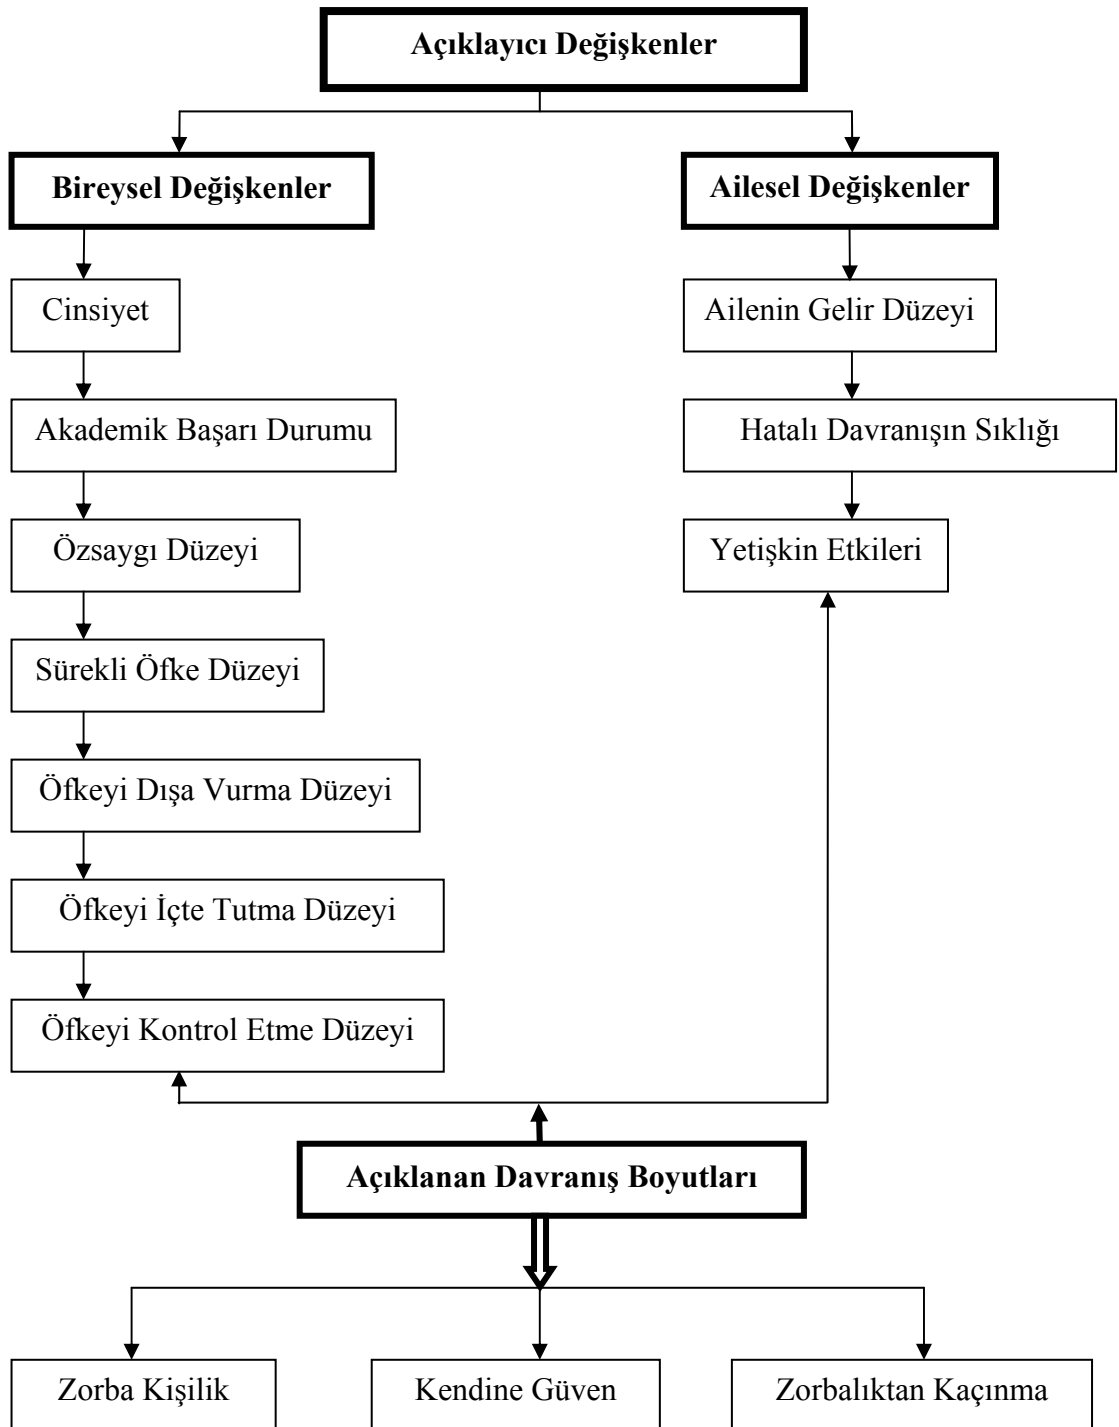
Açıklayıcı Değişkenler

Bireysel Değişkenler

Cinsiyet

Akademik Başarı Durumu

Özsaygı Düzeyi

Sürekli Öfke Düzeyi

Öfkeyi Dışa Vurma Düzeyi

Öfkeyi İçte Tutma Düzeyi

Öfkeyi Kontrol Etme Düzeyi

Ailesel Değişkenler

Ailenin Gelir Düzeyi

Hatalı Davranışın Sıklığı

Yetişkin Etkileri

Açıklanan Davranış Boyutları

Zorba Kişilik

Kendine Güven

Zorbalıktan Kaçınma